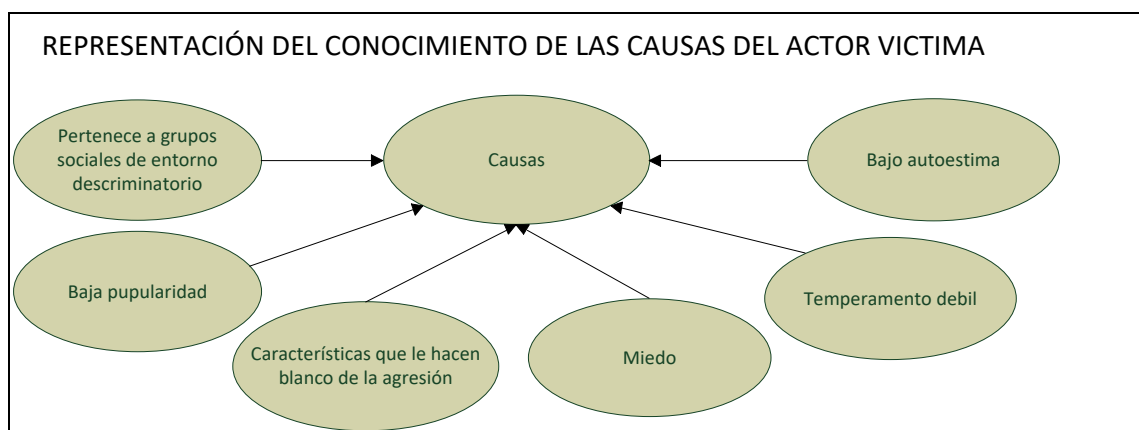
REPRESENTACIÓN DEL CONOCIMIENTO DE LAS CAUSAS DEL ACTOR VICTIMA

Pertenece a grupos sociales de entorno descriminatorio

Causas

Bajo autoestima

Baja pupularidad

Temperamento debil

Características que le hacen blanco de la agresión

Miedo